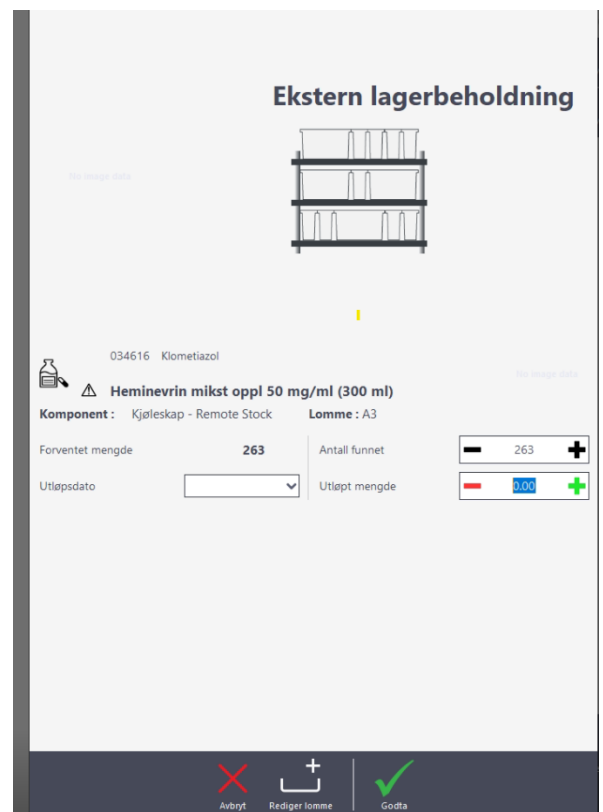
Ekstern lagerbeholdning

No image data

034616 Klometiazol

No image data

⚠ Heminevrin mikst oppl 50 mg/ml (300 ml)

Komponent : Kjøleskap - Remote Stock Lomme : A3

Forventet mengde 263

Antall funnet 263

Utløpsdato

Utløpt mengde 0.00

Avbryt Rediger lomme Godta